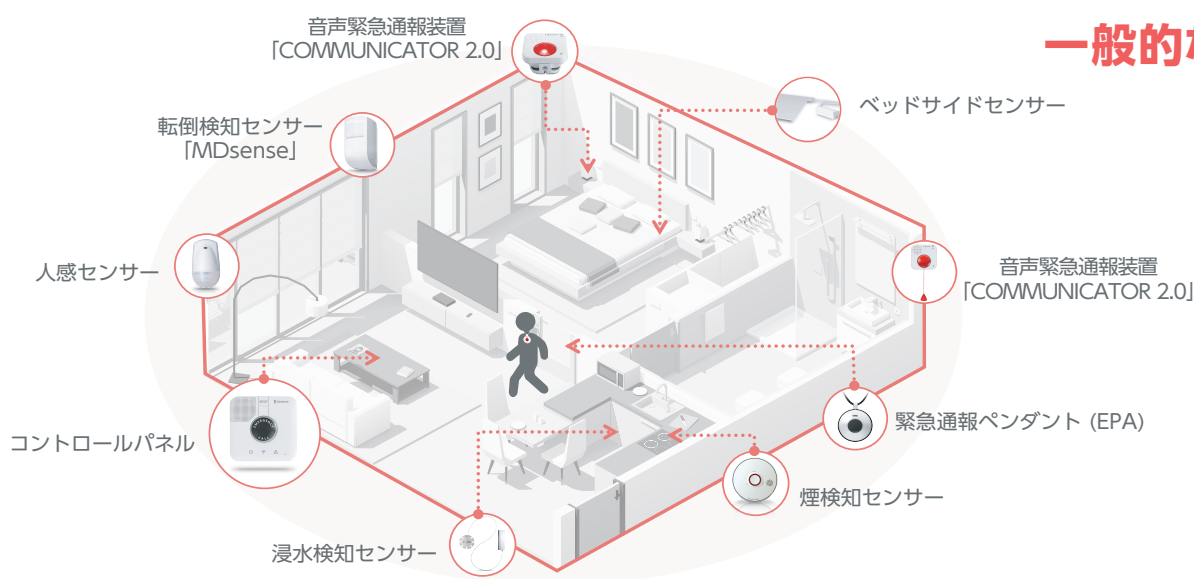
音声緊急通報装置
「COMMUNICATOR 2.0」

一般的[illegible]

ベッドサイドセンサー

転倒検知センサー
「MDsense」

人感センサー

音声緊急通報装置
「COMMUNICATOR 2.0」

コントロールパネル

緊急通報ペンダント (EPA)

煙検知センサー

浸水検知センサー